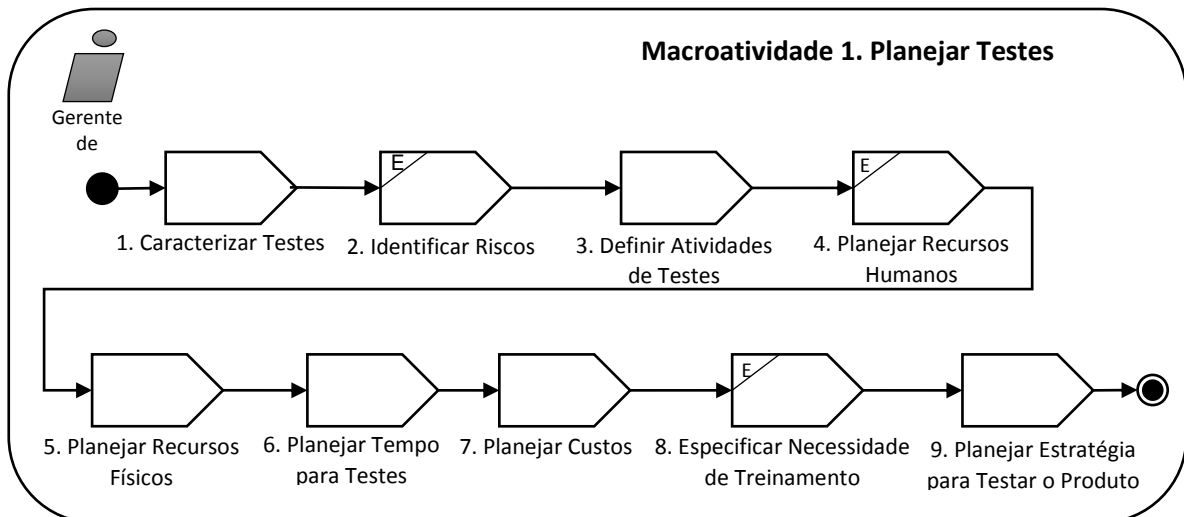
Macroatividade 1. Planejar Testes

Gerente de

E

E

E

1. Caracterizar Testes

2. Identificar Riscos

3. Definir Atividades de Testes

4. Planejar Recursos Humanos

5. Planejar Recursos Físicos

6. Planejar Tempo para Testes

7. Planejar Custos

8. Especificar Necessidade de Treinamento

9. Planejar Estratégia para Testar o Produto